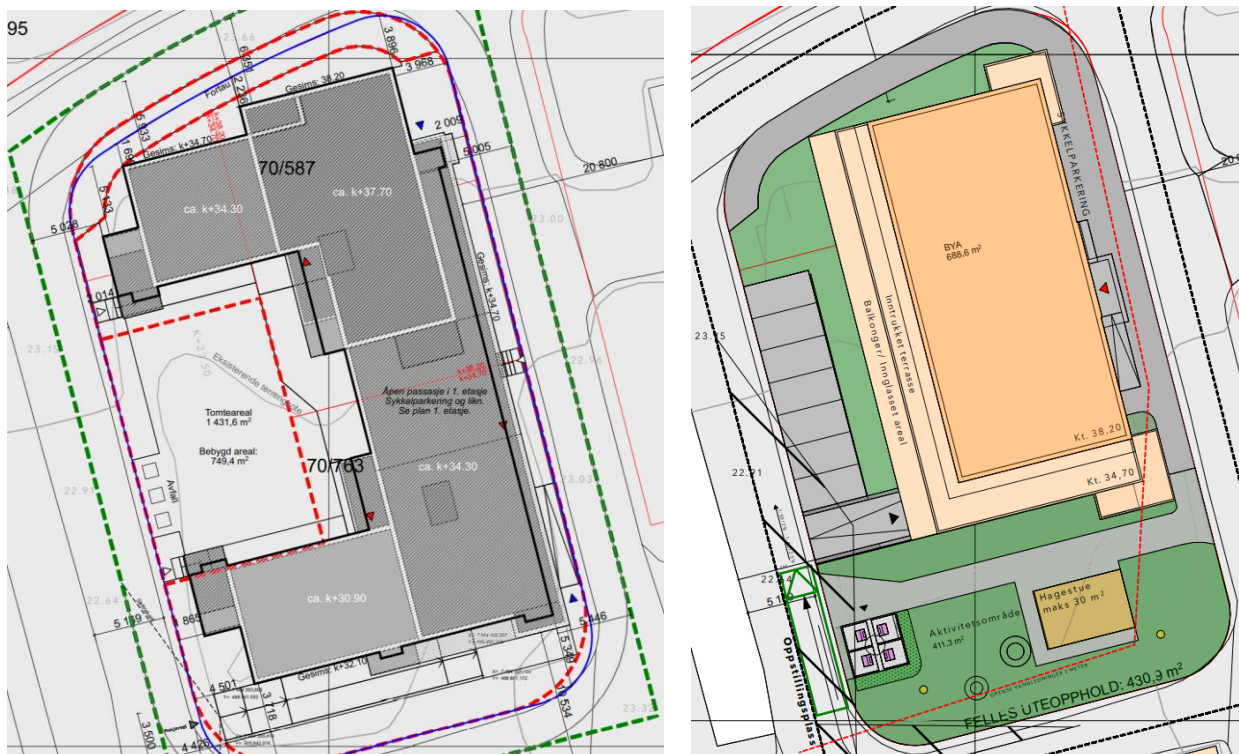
95

23.66

3.896

3.968

Gesims: 38.20

Fortau

2.295

Gesims: k+34.70

5.133

2.009

5.005

20.800

5.133

ca. k+34.30

70/587

ca. k+37.70

5.028

23.00

Gesims: k+34.70

2.014

23.15

K+23.50

Eksisterende terreng

Åpen passasje i 1. etasje
Sykkelparkering og likn.
Se plan 1. etasje.

23.96

Tomteareal
1 431,6 m²

Bebygd areal:
749,4 m²

70/763

ca. k+34.30

22.9

Avfall

ca. k+30.90

22.64

5.189

5.446

5.349

Gesims: k+32.10

4.501

3.718

3.534

3.500

4.420

23.3

SYKKELPARKERING

BYA
688,6 m²

Inntrukket terrasse

Balkonger / Innglasset areal

23.15

Kt. 38,20

Kt. 34,70

22.21

22.14

Hagestue
maks 30 m²

Aktivitetsområde
411,3 m²

Oppstillingsplass

FELLES UTEOPPHOLD: 430,9 m²